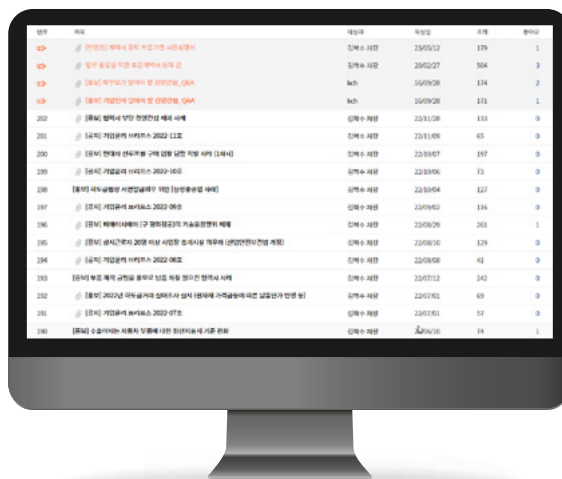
| 번호 | 제목 | 작성자 | 작성일 | 조회 | 좋아요 |
|---|---|---|---|---|---|
| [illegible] | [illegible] | 김혜수 세무 | 23/05/12 | 179 | 1 |
| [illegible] | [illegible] | 김혜수 세무 | 20/02/27 | 504 | 3 |
| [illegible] | [홍보] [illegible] Q&A | lkch | 16/09/28 | 174 | 2 |
| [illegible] | [홍보] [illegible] Q&A | lkch | 16/09/28 | 171 | 1 |
| 202 | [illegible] | 김혜수 세무 | 22/11/28 | 133 | 0 |
| 201 | [공지] 기업공개 브리프스 2022-11호 | 김혜수 세무 | 22/11/09 | 65 | 0 |
| 200 | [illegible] | 김혜수 세무 | 22/10/07 | 197 | 0 |
| 199 | [공지] 기업공개 브리프스 2022-10호 | 김혜수 세무 | 22/10/06 | 73 | 0 |
| 198 | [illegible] | 김혜수 세무 | 22/10/04 | 127 | 0 |
| 197 | [공지] 기업공개 브리프스 2022-09호 | 김혜수 세무 | 22/09/02 | 116 | 0 |
| 196 | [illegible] | 김혜수 세무 | 22/08/29 | 261 | 1 |
| 195 | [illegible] | 김혜수 세무 | 22/08/10 | 129 | 0 |
| 194 | [공지] 기업공개 브리프스 2022-08호 | 김혜수 세무 | 22/08/08 | 41 | 0 |
| 193 | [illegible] | 김혜수 세무 | 22/07/12 | 242 | 0 |
| 192 | [홍보] 2022년 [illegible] | 김혜수 세무 | 22/07/01 | 69 | 0 |
| 191 | [공지] 기업공개 브리프스 2022-07호 | 김혜수 세무 | 22/07/01 | 57 | 0 |
| 190 | [홍보] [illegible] | 김혜수 세무 | 22/06/10 | 74 | 1 |